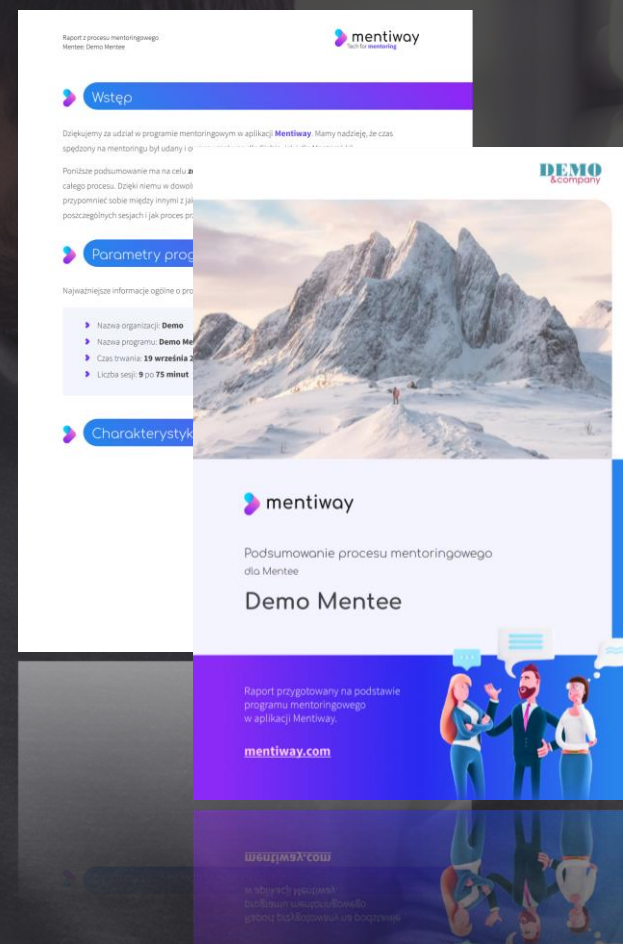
Raport z procesu mentoringowego
Mentee: Demo Mentee

mentiway
Tech for mentoring

Wstęp

Dziękujemy za udział w programie mentoringowym w aplikacji Mentiway. Mamy nadzieję, że czas spędzony na mentoringu był udany i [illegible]

Poniższe podsumowanie ma na celu z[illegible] całego procesu. Dzięki niemu w dowol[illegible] przypomnieć sobie między innymi z jak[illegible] poszczególnych sesjach i jak proces pr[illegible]

Parametry prog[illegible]

Najważniejsze informacje ogólne o pro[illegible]

Nazwa organizacji: Demo
Nazwa programu: Demo Me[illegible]
Czas trwania: 19 września 2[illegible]
Liczba sesji: 9 po 75 minut

Charakterystyk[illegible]

DEMO
&company

mentiway

Podsumowanie procesu mentoringowego
dla Mentee

Demo Mentee

Raport przygotowany na podstawie programu mentoringowego w aplikacji Mentiway.

mentiway.com